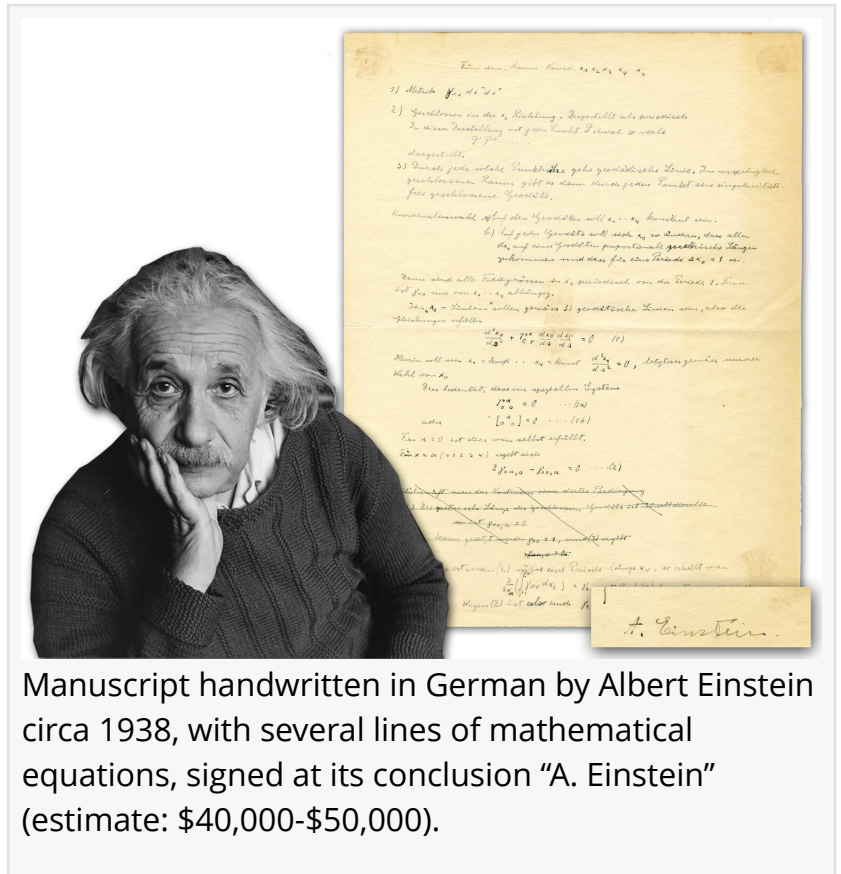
Fünf dim. Raum Koord. $x_1 x_2 x_3 x_4 x_0$

1) Metrik $g_{\mu\nu} dx^\mu dx^\nu$

2) Geschlossen in der $x_0$ Richtung. Dargestellt als periodisch. In dieser Darstellung ist jeder Punkt $\infty$ viele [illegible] dargestellt.

3) Durch jede solche Punktlinie geht geodätische Linie. Im ursprünglich geschlossenen Raum gibt es dann durch jeden Punkt eine singularitätsfrei geschlossene Geodäte.

Koordinatenwahl. a) Auf den Geodäten soll $x_1 \dots x_4$ konstant sein.
b) Auf jeder Geodäte soll sich $x_0$ so ändern, dass allen $dx_0$ auf einer Geodäten proportionale geodätische Längen zukommen und dass für eine Periode $\Delta x_0 = 1$ sei.

Dann sind alle Feldgrössen für $x_0$ periodisch von der Periode 1. Dann ist $g_{00}$ nur von $x_1 \dots x_4$ abhängig.

Die $x_0$ - Linien sollen gemäss 3) geodätische Linien sein, also die Gleichungen erfüllen

$\frac{d^2x_\sigma}{ds^2} + \Gamma^\sigma_{\alpha\beta} \frac{dx_\alpha}{ds} \frac{dx_\beta}{ds} = 0 \quad (1)$

Hierin soll sein $x_1$ = konst. . . $x_4$ = konst. $\frac{d^2x_0}{ds^2} = 0$, letzteres gemäss unserer Wahl von $x_0$

Dies bedeutet, dass im speziellen System
$\Gamma^\alpha_{00} = 0 \quad \dots (1a)$
oder $\left[{}^{\alpha}_{00}\right] = 0 \quad \dots (1b)$

Für $\alpha = 0$ ist dies von selbst erfüllt.
Für $\alpha = a (=1, 2, 3, 4)$ ergibt sich
$2 g_{0a,0} - g_{00,a} = 0 \quad \dots (2)$

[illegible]

Wegen (2) ist also auch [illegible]

A. Einstein

Manuscript handwritten in German by Albert Einstein circa 1938, with several lines of mathematical equations, signed at its conclusion “A. Einstein” (estimate: $40,000-$50,000).